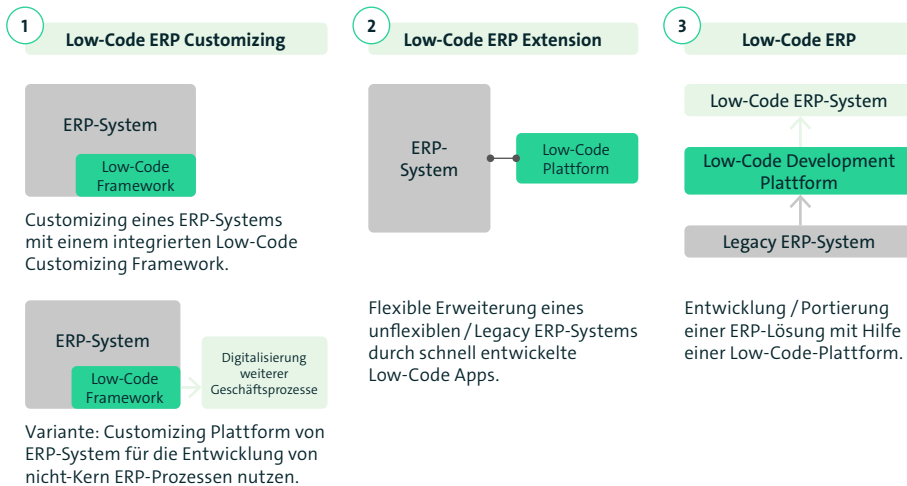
1 Low-Code ERP Customizing

ERP-System

Low-Code Framework

Customizing eines ERP-Systems mit einem integrierten Low-Code Customizing Framework.

ERP-System

Low-Code Framework

Digitalisierung weiterer Geschäftsprozesse

Variante: Customizing Plattform von ERP-System für die Entwicklung von nicht-Kern ERP-Prozessen nutzen.

2 Low-Code ERP Extension

ERP-System

Low-Code Plattform

Flexible Erweiterung eines unflexiblen / Legacy ERP-Systems durch schnell entwickelte Low-Code Apps.

3 Low-Code ERP

Low-Code ERP-System

Low-Code Development Plattform

Legacy ERP-System

Entwicklung / Portierung einer ERP-Lösung mit Hilfe einer Low-Code-Plattform.